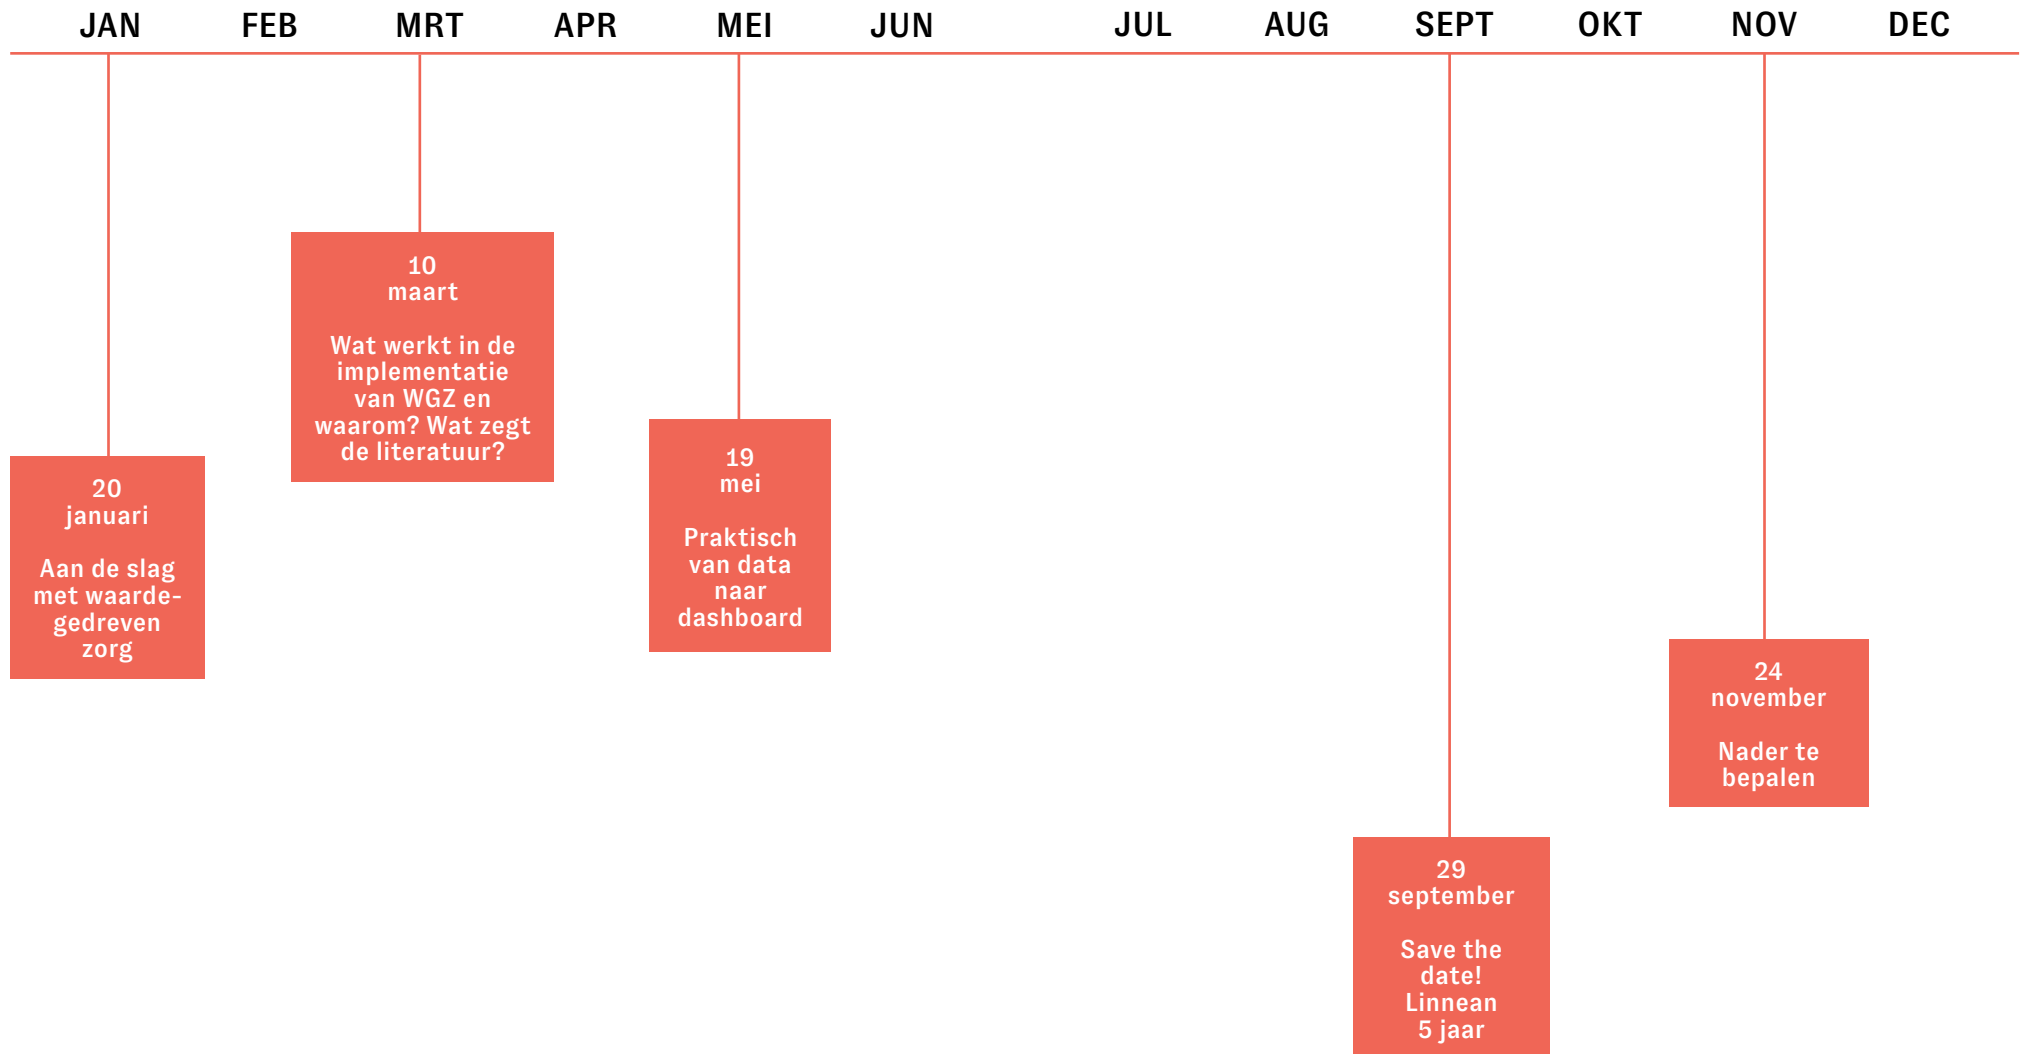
JAN FEB MRT APR MEI JUN JUL AUG SEPT OKT NOV DEC

20
januari

Aan de slag met waardegedreven zorg

10
maart

Wat werkt in de implementatie van WGZ en waarom? Wat zegt de literatuur?

19
mei

Praktisch van data naar dashboard

29
september

Save the date! Linnean 5 jaar

24
november

Nader te bepalen